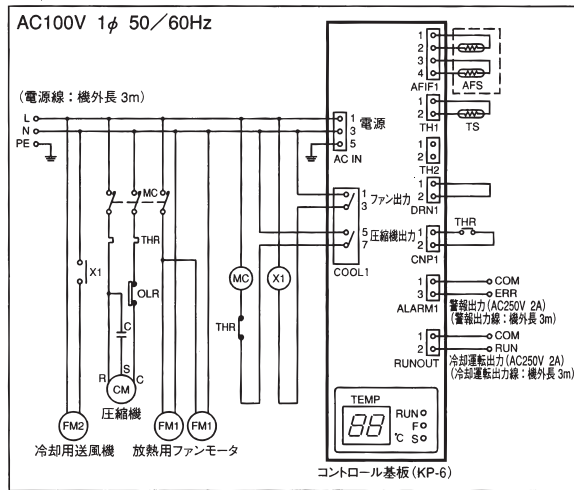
AC100V 1$\phi$ 50／60Hz

(電源線：機外長 3m)

L
N
PE

X1
MC
THR
OLR
C
R S C
CM
圧縮機

MC
X1
THR

FM2
冷却用送風機
FM1
FM1
放熱用ファンモータ

1
3
5
電源
AC IN

1
3
ファン出力
5
7
圧縮機出力
COOL1

1
2
3
4
AFIF1
AFS

1
2
TH1
TS

1
2
TH2

1
2
DRN1

1
2
CNP1
THR

1
3
ALARM1
COM
ERR
警報出力(AC250V 2A)
(警報出力線：機外長 3m)

1
2
RUNOUT
COM
RUN
冷却運転出力(AC250V 2A)
(冷却運転出力線：機外長 3m)

TEMP
88
℃
RUN
F
S

コントロール基板（KP-6）